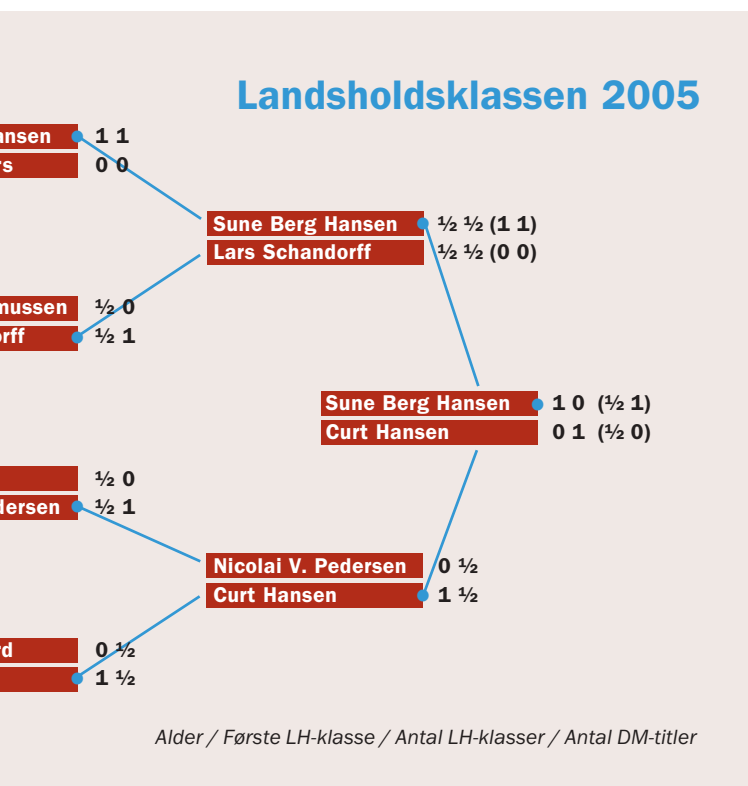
Landsholdsklassen 2005

ansen 1 1
rs 0 0

Sune Berg Hansen ½ ½ (1 1)
Lars Schandorff ½ ½ (0 0)

nussen ½ 0
orff ½ 1

Sune Berg Hansen 1 0 (½ 1)
Curt Hansen 0 1 (½ 0)

½ 0
dersen ½ 1

Nicolai V. Pedersen 0 ½
Curt Hansen 1 ½

rd 0 ½
1 ½

Alder / Første LH-klasse / Antal LH-klasser / Antal DM-titler